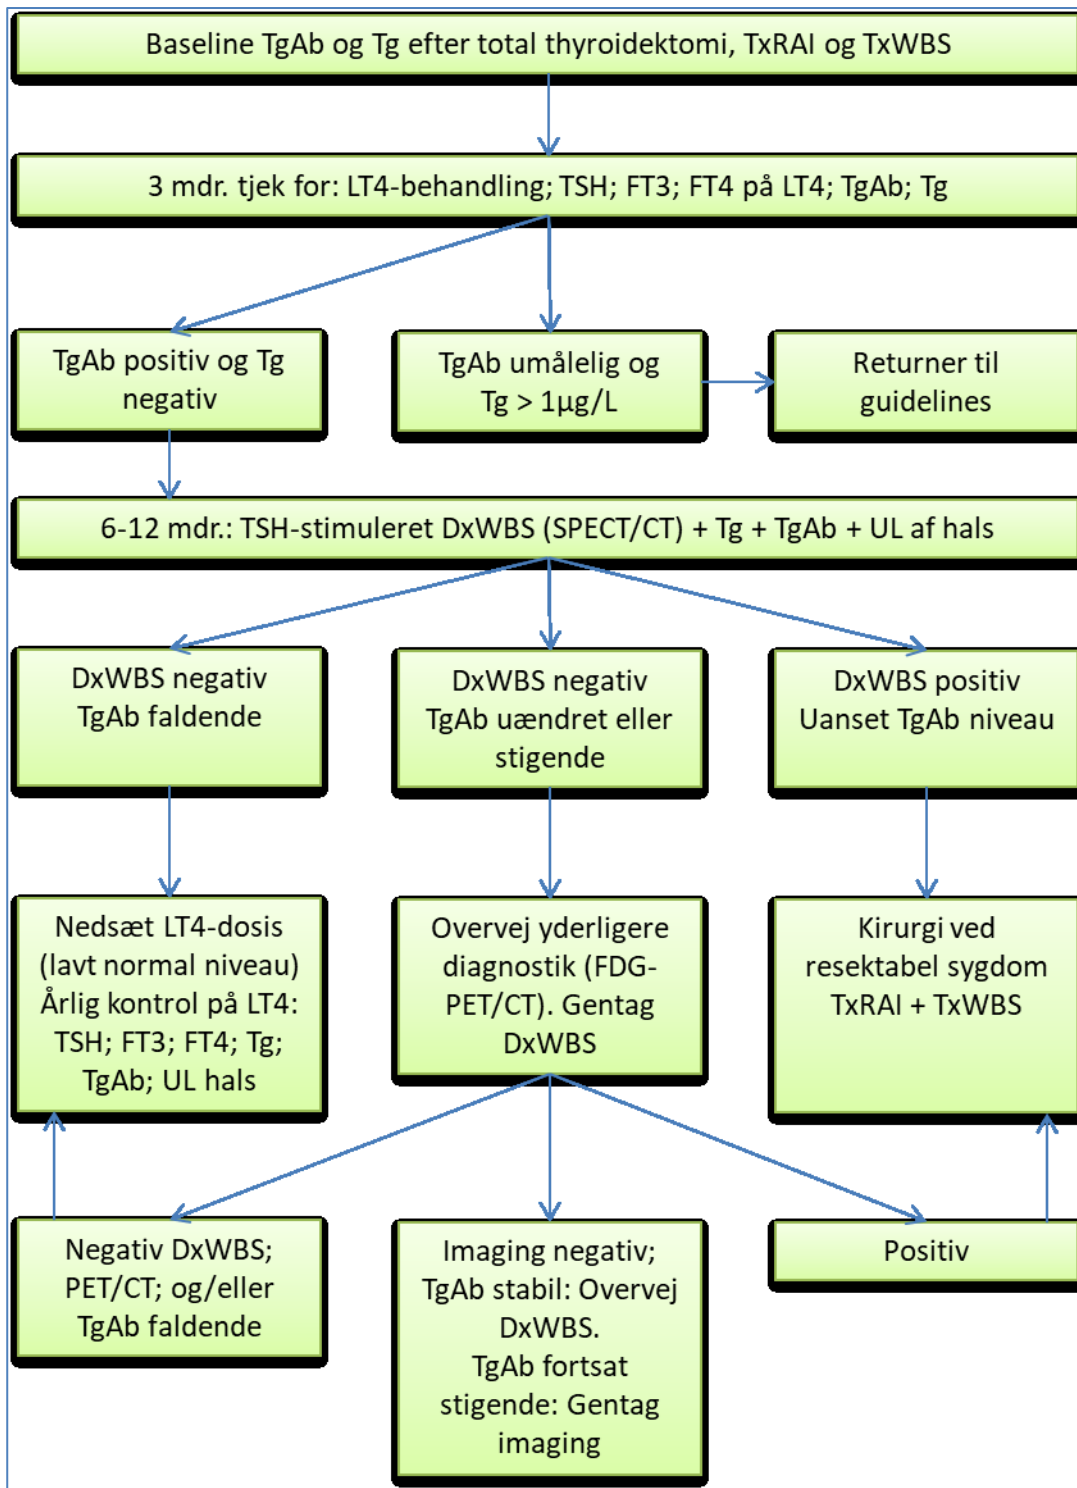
Baseline TgAb og Tg efter total thyroidektomi, TxRAI og TxWBS

3 mdr. tjek for: LT4-behandling; TSH; FT3; FT4 på LT4; TgAb; Tg

TgAb positiv og Tg negativ

TgAb umålelig og Tg > 1µg/L

Returner til guidelines

6-12 mdr.: TSH-stimuleret DxWBS (SPECT/CT) + Tg + TgAb + UL af hals

DxWBS negativ TgAb faldende

DxWBS negativ TgAb uændret eller stigende

DxWBS positiv Uanset TgAb niveau

Nedsæt LT4-dosis (lavt normal niveau) Årlig kontrol på LT4: TSH; FT3; FT4; Tg; TgAb; UL hals

Overvej yderligere diagnostik (FDG-PET/CT). Gentag DxWBS

Kirurgi ved resektabel sygdom TxRAI + TxWBS

Negativ DxWBS; PET/CT; og/eller TgAb faldende

Imaging negativ; TgAb stabil: Overvej DxWBS. TgAb fortsat stigende: Gentag imaging

Positiv